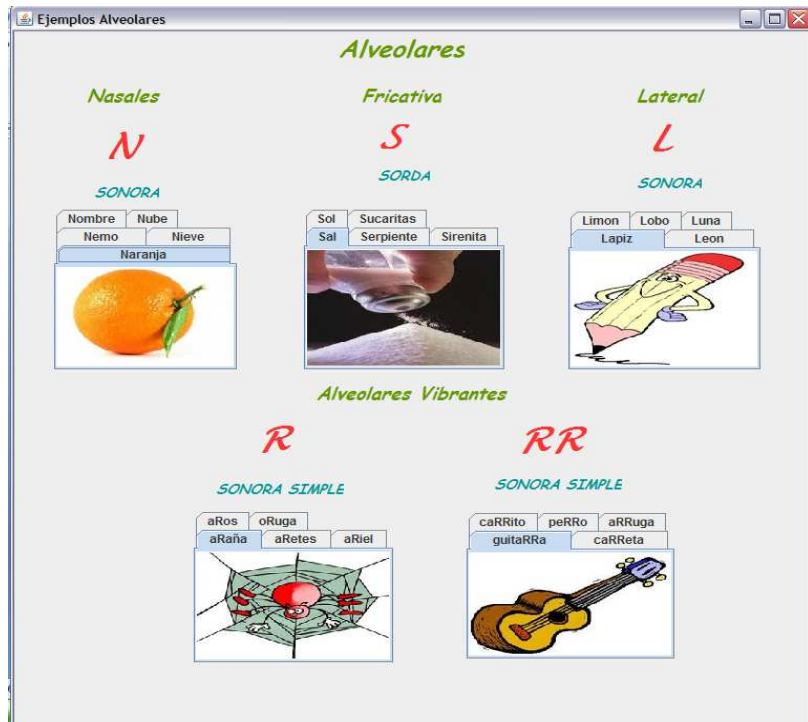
Ejemplos Alveolares

Alveolares

Nasales

N

SONORA

Nombre | Nube
Nemo | Nieve
Naranja

Fricativa

S

SORDA

Sol | Sucaritas
Sal | Serpiente | Sirenita

Lateral

L

SONORA

Limon | Lobo | Luna
Lapiz | Leon

Alveolares Vibrantes

R

SONORA SIMPLE

aRos | oRuga
aRaña | aRetes | aRiel

RR

SONORA SIMPLE

caRRito | peRRo | aRRuga
guitaRRa | caRReta